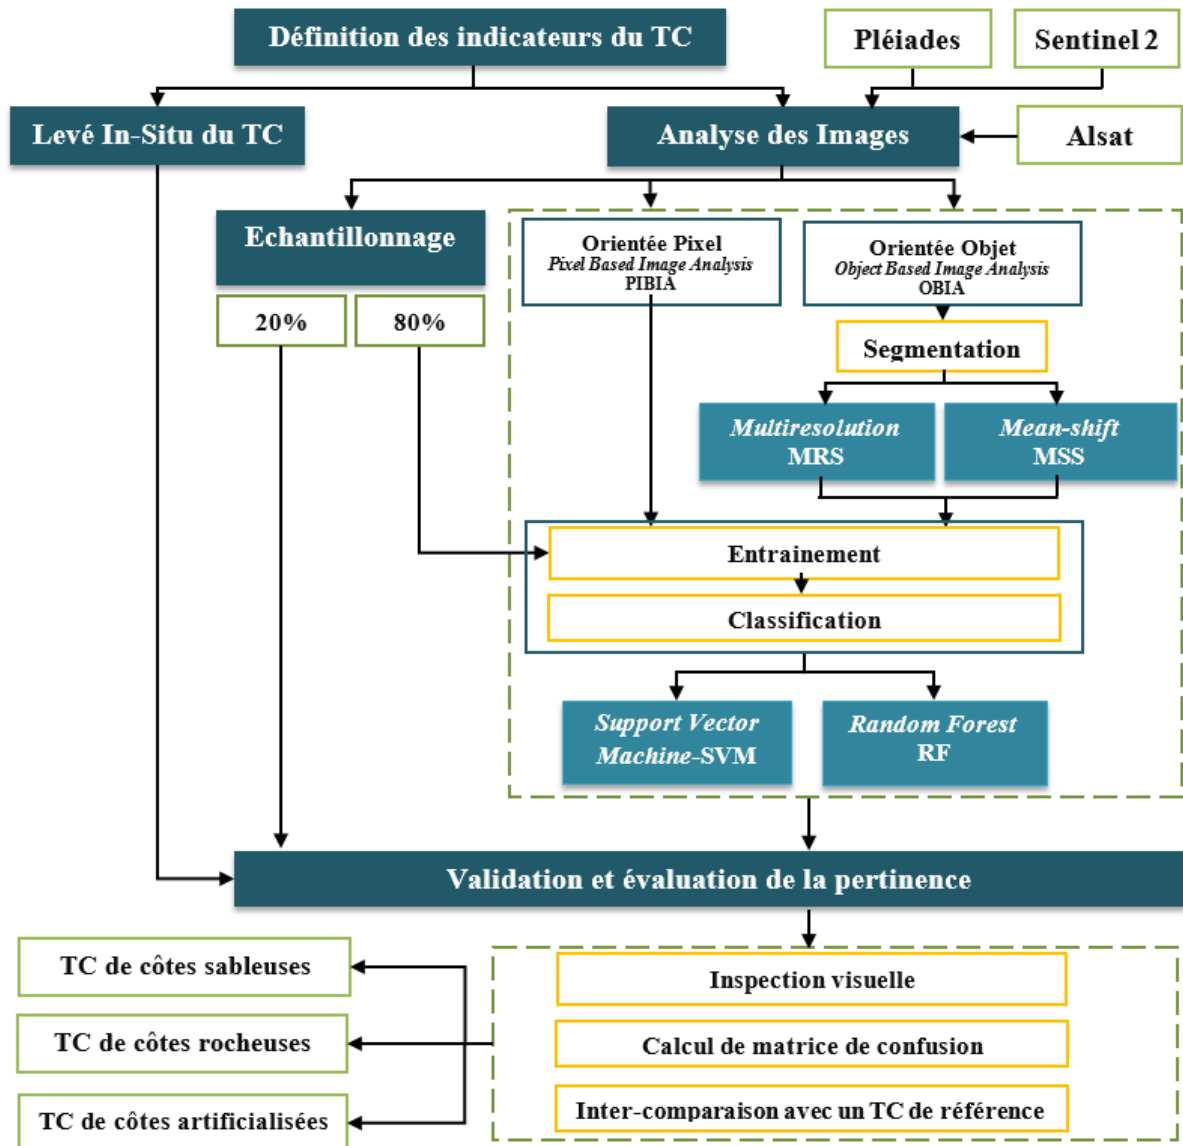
Définition des indicateurs du TC

Pléiades

Sentinel 2

Levé In-Situ du TC

Analyse des Images

Alsat

Echantillonnage

20%

80%

Orientée Pixel
*Pixel Based Image Analysis*
PIBIA

Orientée Objet
*Object Based Image Analysis*
OBIA

Segmentation

*Multiresolution*
MRS

*Mean-shift*
MSS

Entrainement

Classification

*Support Vector Machine*-SVM

*Random Forest*
RF

Validation et évaluation de la pertinence

TC de côtes sableuses

TC de côtes rocheuses

TC de côtes artificialisées

Inspection visuelle

Calcul de matrice de confusion

Inter-comparaison avec un TC de référence